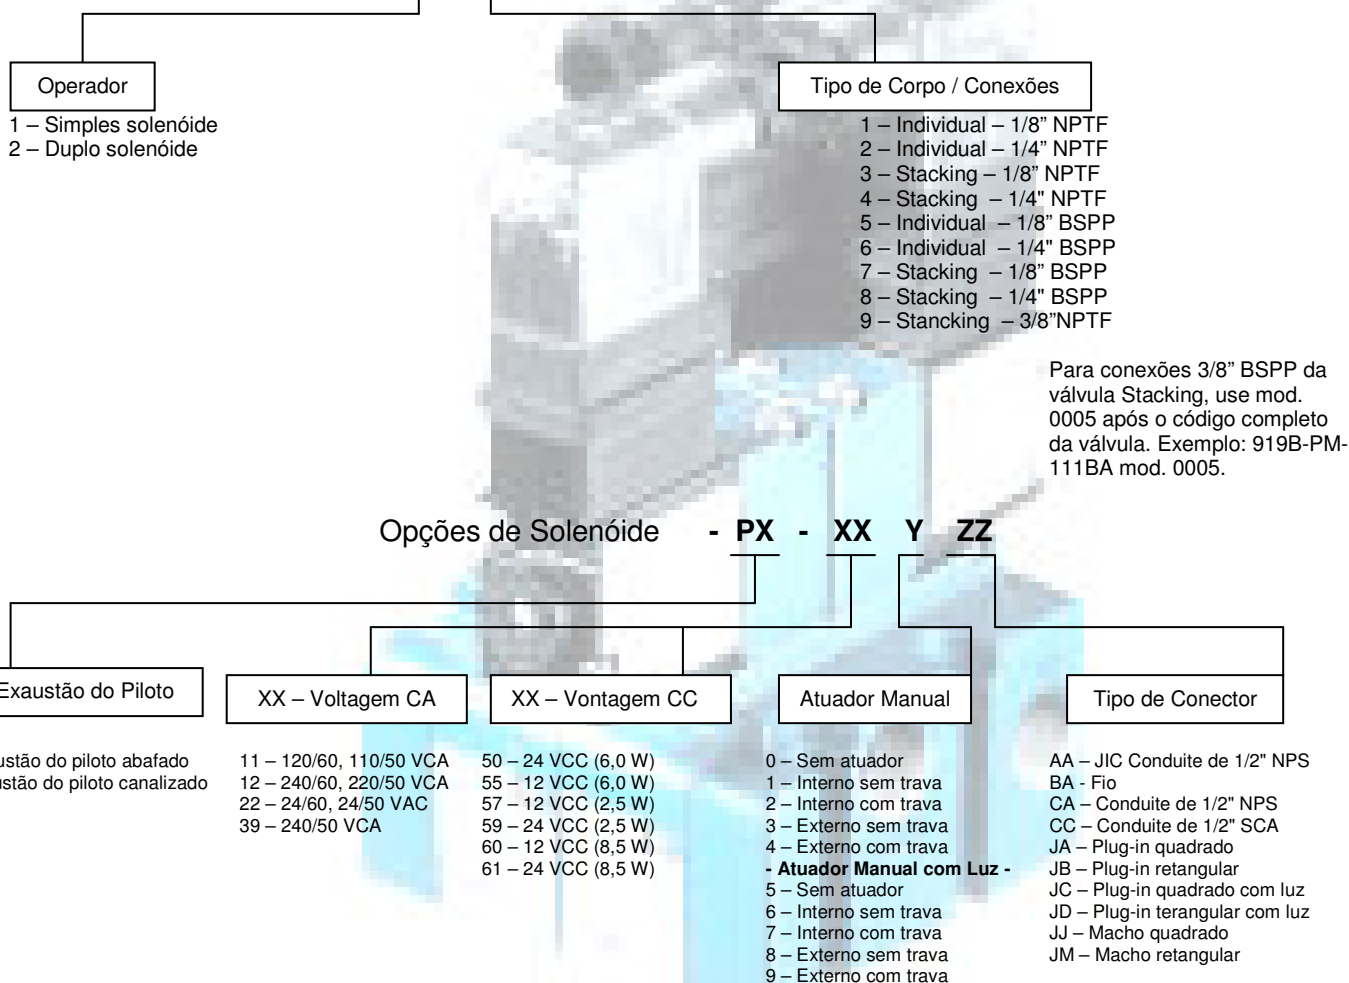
Operador

1 – Simples solenóide
2 – Duplo solenóide

Tipo de Corpo / Conexões

1 – Individual – 1/8" NPTF
2 – Individual – 1/4" NPTF
3 – Stacking – 1/8" NPTF
4 – Stacking – 1/4" NPTF
5 – Individual – 1/8" BSPP
6 – Individual – 1/4" BSPP
7 – Stacking – 1/8" BSPP
8 – Stacking – 1/4" BSPP
9 – Stancking – 3/8"NPTF

Para conexões 3/8" BSPP da válvula Stacking, use mod. 0005 após o código completo da válvula. Exemplo: 919B-PM-111BA mod. 0005.

Opções de Solenóide **- PX - XX Y ZZ**

Exaustão do Piloto

ustão do piloto abafado
ustão do piloto canalizado

XX – Voltagem CA

11 – 120/60, 110/50 VCA
12 – 240/60, 220/50 VCA
22 – 24/60, 24/50 VAC
39 – 240/50 VCA

XX – Vontagem CC

50 – 24 VCC (6,0 W)
55 – 12 VCC (6,0 W)
57 – 12 VCC (2,5 W)
59 – 24 VCC (2,5 W)
60 – 12 VCC (8,5 W)
61 – 24 VCC (8,5 W)

Atuador Manual

0 – Sem atuador
1 – Interno sem trava
2 – Interno com trava
3 – Externo sem trava
4 – Externo com trava
**- Atuador Manual com Luz -**
5 – Sem atuador
6 – Interno sem trava
7 – Interno com trava
8 – Externo sem trava
9 – Externo com trava

Tipo de Conector

AA – JIC Conduite de 1/2" NPS
BA - Fio
CA – Conduite de 1/2" NPS
CC – Conduite de 1/2" SCA
JA – Plug-in quadrado
JB – Plug-in retangular
JC – Plug-in quadrado com luz
JD – Plug-in terangular com luz
JJ – Macho quadrado
JM – Macho retangular